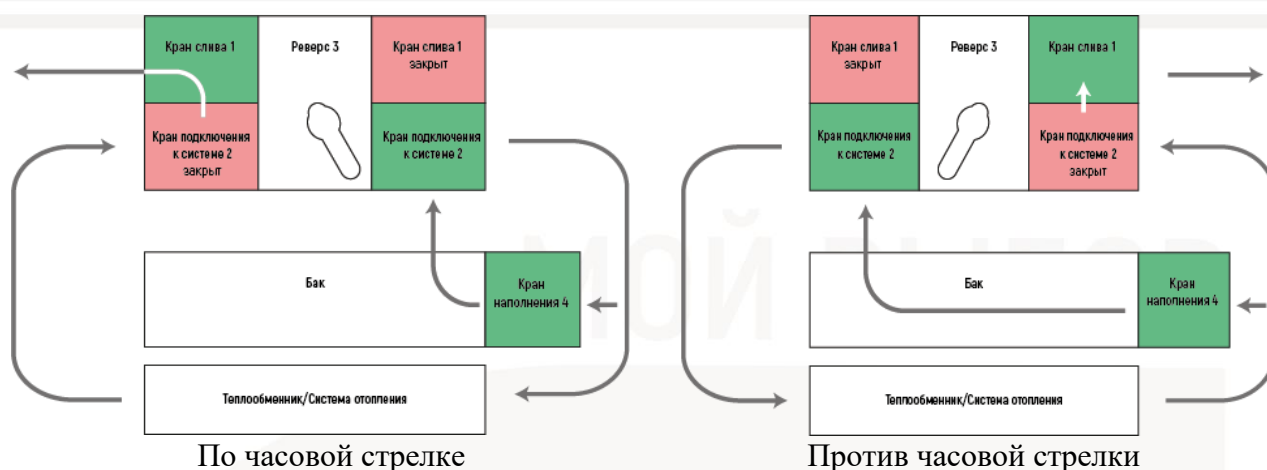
Кран слива 1

Реверс 3

Кран слива 1 закрыт

Кран подключения к системе 2 закрыт

Кран подключения к системе 2

Бак

Кран наполнения 4

Теплообменник/Система отопления

По часовой стрелке

Кран слива 1 закрыт

Реверс 3

Кран слива 1

Кран подключения к системе 2

Кран подключения к системе 2 закрыт

Бак

Кран наполнения 4

Теплообменник/Система отопления

Против часовой стрелки